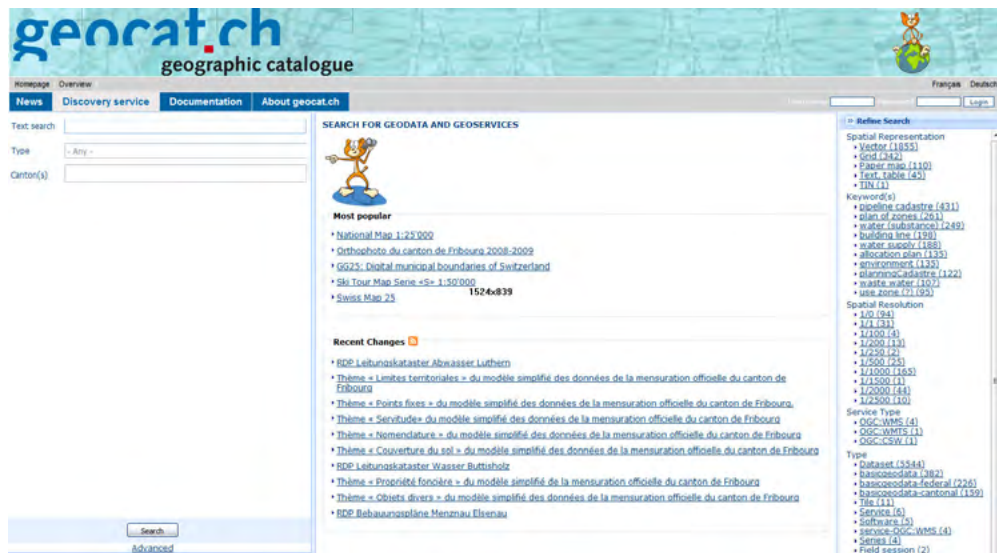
geocat.ch
geographic catalogue

Homepage Overview

Français Deutsch

News | Discovery service | Documentation | About geocat.ch

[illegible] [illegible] Login

Text search

Type - Any -

Canton(s)

Search
Advanced

SEARCH FOR GEODATA AND GEOSERVICES

Most popular
National Map 1:25'000
Orthophoto du canton de Fribourg 2008-2009
GG25: Digital municipal boundaries of Switzerland
Ski Tour Map Serie «S» 1:50'000
Swiss Map 25

1524x839

Recent Changes
RDP Leitungskataster Abwasser Luthern
Thème « Limites territoriales » du modèle simplifié des données de la mensuration officielle du canton de Fribourg
Thème « Points fixes » du modèle simplifié des données de la mensuration officielle du canton de Fribourg.
Thème « Servitude» du modèle simplifié des données de la mensuration officielle du canton de Fribourg
Thème « Nomenclature » du modèle simplifié des données de la mensuration officielle du canton de Fribourg
Thème « Couverture du sol » du modèle simplifié des données de la mensuration officielle du canton de Fribourg
RDP Leitungskataster Wasser Buttisholz
Thème « Propriété foncière» du modèle simplifié de la mensuration officielle du canton de Fribourg
Thème « Objets divers » du modèle simplifié des données de la mensuration officielle du canton de Fribourg
RDP Bebauungspläne Menznau Elsenau

Refine Search
Spatial Representation
Vector (1855)
Grid (342)
Paper map (110)
Text, table (45)
TIN (1)
Keyword(s)
pipeline cadastre (431)
plan of zones (261)
water (substance) (249)
building line (198)
water supply (188)
allocation plan (135)
environment (135)
planningCadastre (122)
waste water (107)
use zone (?) (95)
Spatial Resolution
1/0 (94)
1/1 (31)
1/100 (4)
1/200 (13)
1/250 (2)
1/500 (25)
1/1000 (165)
1/1500 (1)
1/2000 (44)
1/2500 (10)
Service Type
OGC:WMS (4)
OGC:WMTS (1)
OGC:CSW (1)
Type
Dataset (5544)
basicgeodata (382)
basicgeodata-federal (226)
basicgeodata-cantonal (159)
Tile (11)
Service (6)
Software (5)
service-OGC:WMS (4)
Series (4)
Field session (2)